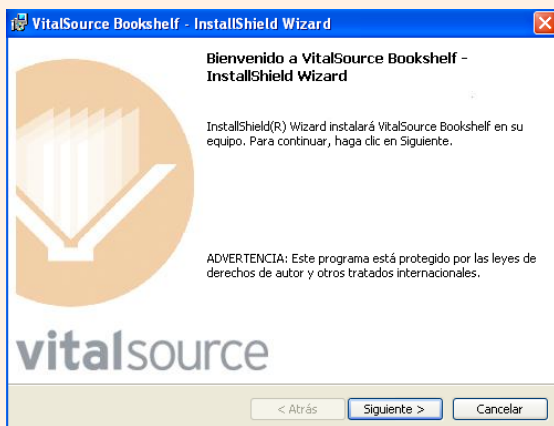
VitalSource Bookshelf - InstallShield Wizard

Bienvenido a VitalSource Bookshelf - InstallShield Wizard

InstallShield(R) Wizard instalará VitalSource Bookshelf en su equipo. Para continuar, haga clic en Siguiente.

ADVERTENCIA: Este programa está protegido por las leyes de derechos de autor y otros tratados internacionales.

vitalsource

< Atrás
Siguiente >
Cancelar